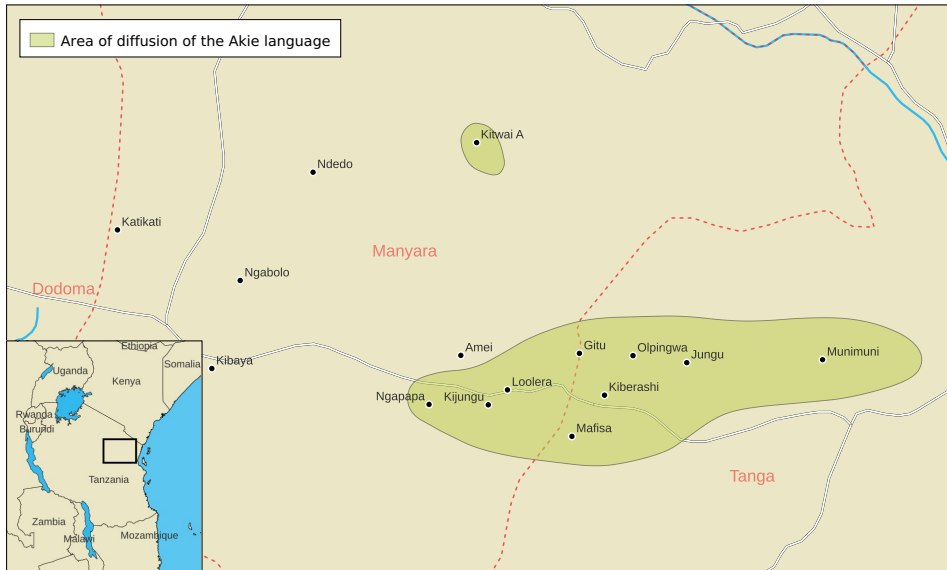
Area of diffusion of the Akie language

Kitwai A

Ndedo

Katikati

Manyara

Ngabolo

Dodoma

Ethiopia

Uganda

Somalia

Kenya

Kibaya

Rwanda

Burundi

Tanzania

Zambia

Malawi

Mozambique

Amei

Gitu

Olpingwa

Jungu

Munimuni

Loolera

Ngapapa

Kijungu

Kiberashi

Mafisa

Tanga